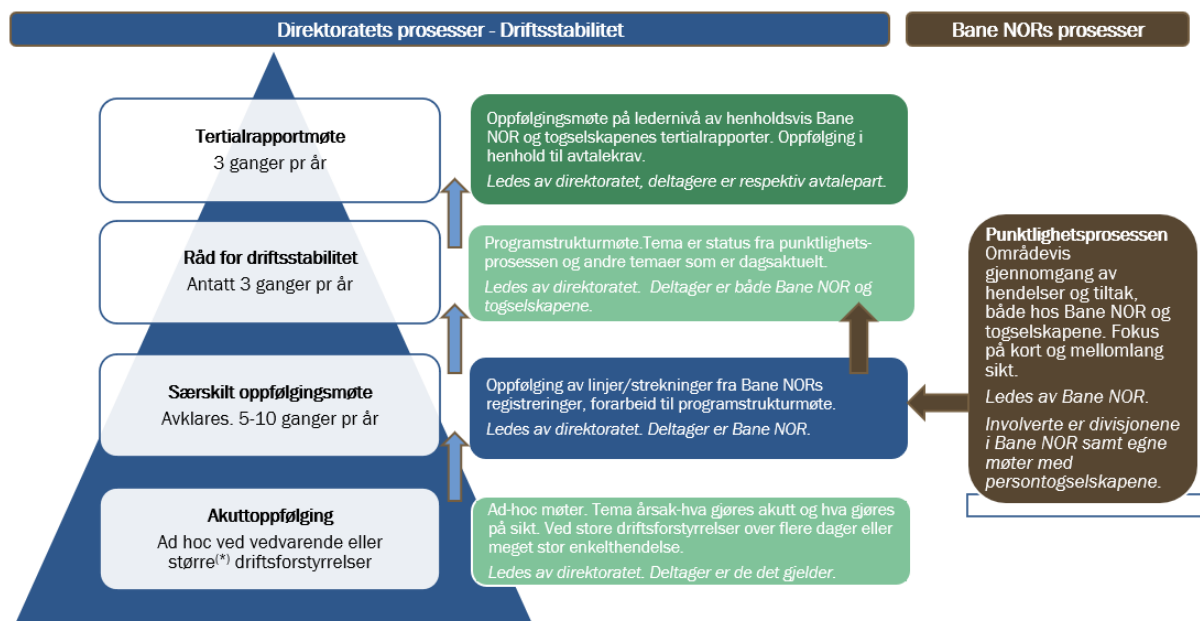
Direktoratets prosesser - Driftsstabilitet

Bane NORs prosesser

Tertialrapportmøte
3 ganger pr år

Oppfølgingsmøte på ledernivå av henholdsvis Bane NOR og togselskapenes tertialrapporter. Oppfølging i henhold til avtalekrav.
Ledes av direktoratet, deltagere er respektiv avtalepart.

Råd for driftsstabilitet
Antatt 3 ganger pr år

Programstrukturmøte.Tema er status fra punktlighetsprosessen og andre temaer som er dagsaktuelt.
Ledes av direktoratet. Deltager er både Bane NOR og togselskapene.

Punktlighetsprosessen
Områdevis gjennomgang av hendelser og tiltak, både hos Bane NOR og togselskapene. Fokus på kort og mellomlang sikt.
Ledes av Bane NOR.
Involverte er divisjonene i Bane NOR samt egne møter med persontogselskapene.

Særskilt oppfølgingsmøte
Avklares. 5-10 ganger pr år

Oppfølging av linjer/strekninger fra Bane NORs registreringer, forarbeid til programstrukturmøte.
Ledes av direktoratet. Deltager er Bane NOR.

Akuttoppfølging
Ad hoc ved vedvarende eller større$^{(*)}$ driftsforstyrrelser

Ad-hoc møter. Tema årsak-hva gjøres akutt og hva gjøres på sikt. Ved store driftsforstyrrelser over flere dager eller meget stor enkelthendelse.
Ledes av direktoratet. Deltager er de det gjelder.